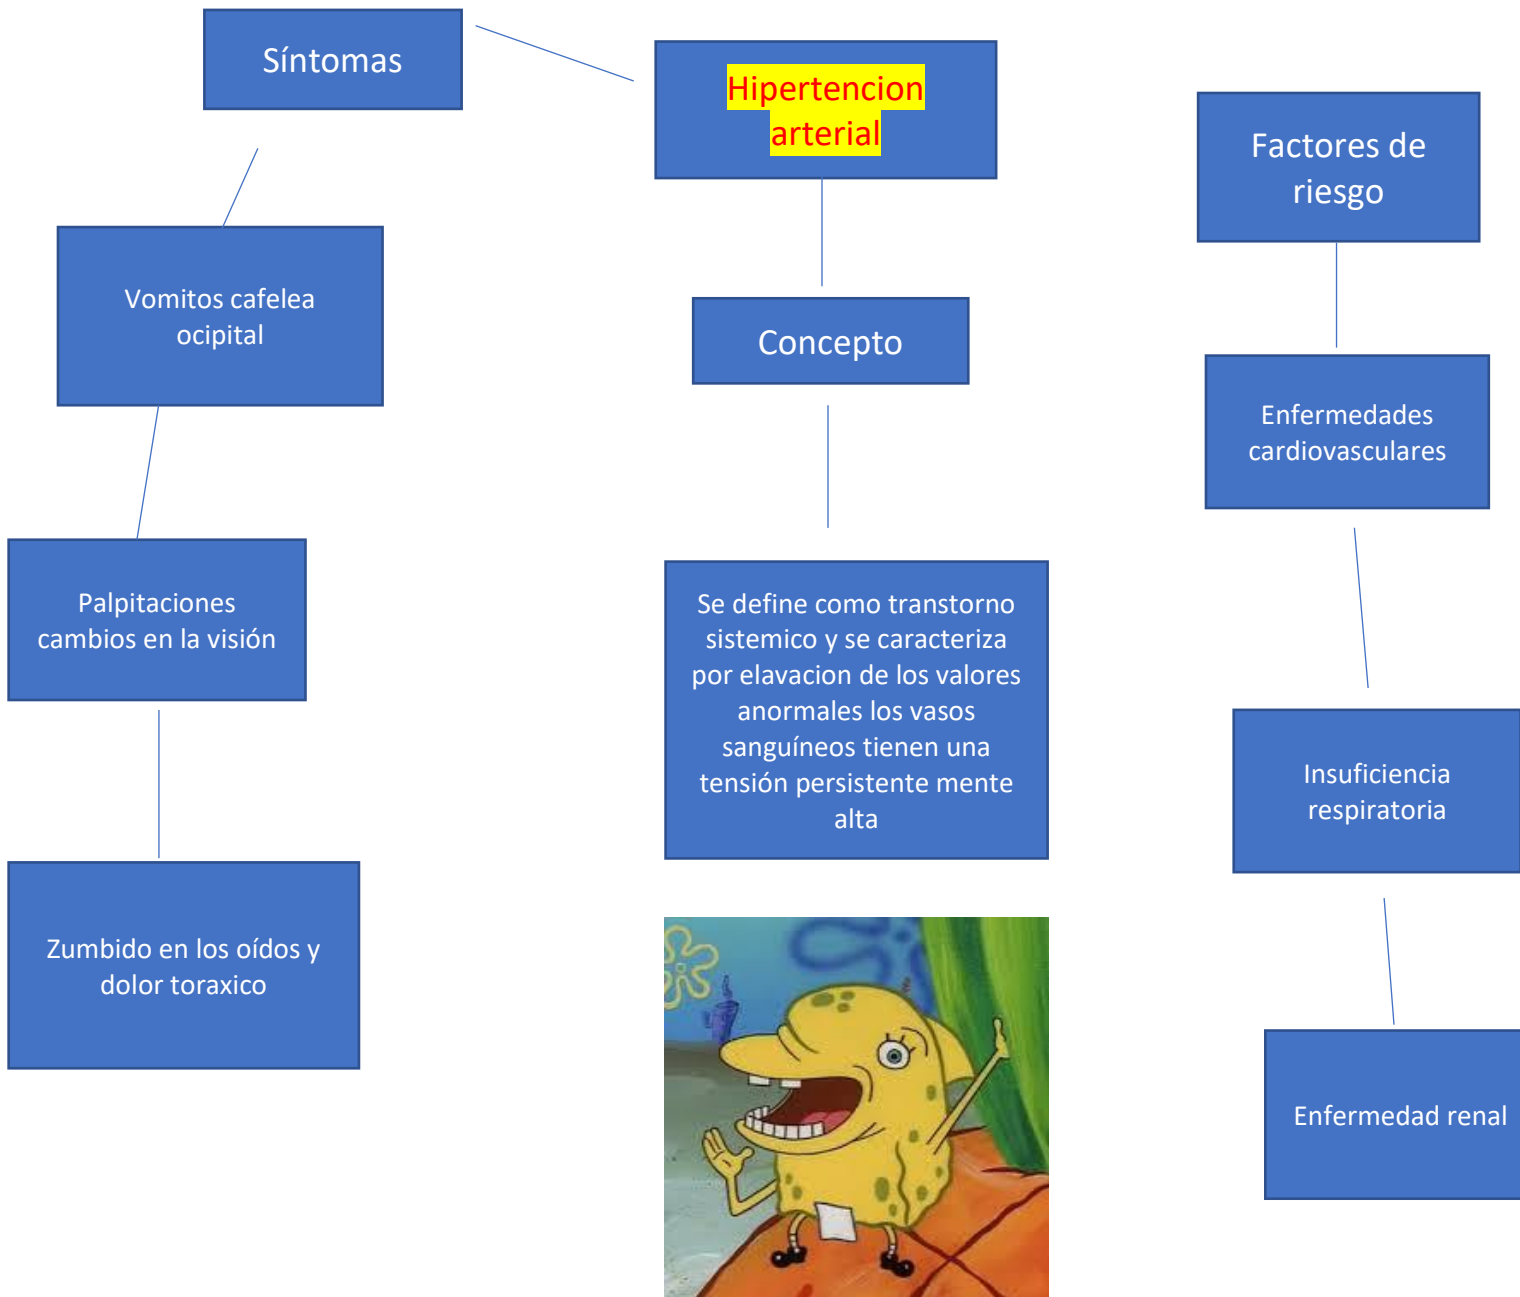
Síntomas

Hipertencion arterial

Factores de riesgo

Vomitos cafelea ocipital

Concepto

Enfermedades cardiovasculares

Palpitaciones cambios en la visión

Se define como transtorno sistemico y se caracteriza por elavacion de los valores anormales los vasos sanguíneos tienen una tensión persistente mente alta

Insuficiencia respiratoria

Zumbido en los oídos y dolor toraxico

Enfermedad renal